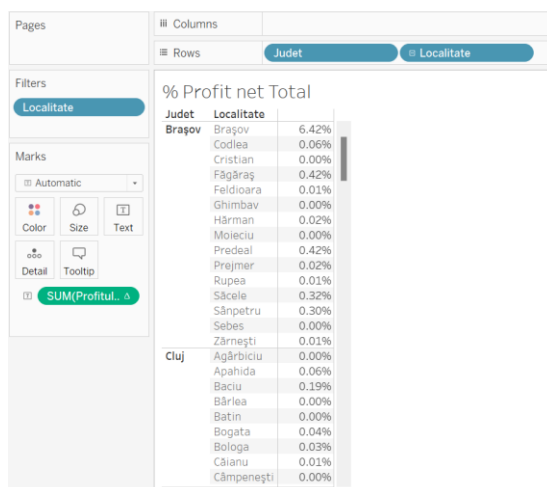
Pages

iii Columns

≡ Rows

Judet

Localitate

Filters

Localitate

Marks

Automatic

Color

Size

Text

Detail

Tooltip

SUM(Profitul.. Δ

% Profit net Total

| Judet | Localitate | |
|---|---|---|
| Braşov | Braşov | 6.42% |
| | Codlea | 0.06% |
| | Cristian | 0.00% |
| | Făgăraş | 0.42% |
| | Feldioara | 0.01% |
| | Ghimbav | 0.00% |
| | Hărman | 0.02% |
| | Moieciu | 0.00% |
| | Predeal | 0.42% |
| | Prejmer | 0.02% |
| | Rupea | 0.01% |
| | Săcele | 0.32% |
| | Sânpetru | 0.30% |
| | Sebes | 0.00% |
| | Zărneşti | 0.01% |
| Cluj | Agârbiciu | 0.00% |
| | Apahida | 0.06% |
| | Baciu | 0.19% |
| | Bârlea | 0.00% |
| | Batin | 0.00% |
| | Bogata | 0.04% |
| | Bologa | 0.03% |
| | Căianu | 0.01% |
| | Câmpeneşti | 0.00% |